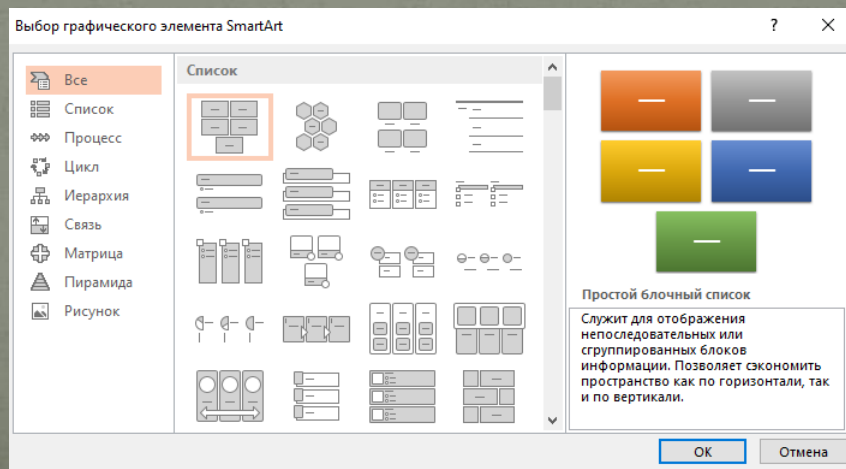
Выбор графического элемента SmartArt

?

Все
Список
Процесс
Цикл
Иерархия
Связь
Матрица
Пирамида
Рисунок

Список

Простой блочный список

Служит для отображения непоследовательных или сгруппированных блоков информации. Позволяет сэкономить пространство как по горизонтали, так и по вертикали.

ОК
Отмена